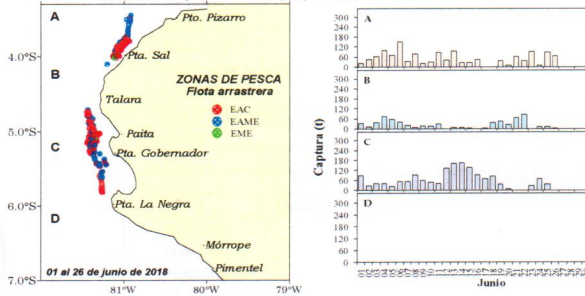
A
Pto. Pizarro
4.0°S
Pta. Sal
B
ZONAS DE PESCA
Flota arrastrera
Talara
EAC
EAME
EME
5.0°S
Paita
C
Pta. Gobernador
6.0°S
Pta. La Negra
D
Mórrope
Pimentel
01 al 26 de junio de 2018
7.0°S
81°W
80°W
79°W

A
300
240
180
120
60
0
B
300
240
180
120
60
0
C
300
240
180
120
60
0
D
300
240
180
120
60
0
Captura (t)
01 02 03 04 05 06 07 08 09 10 11 12 13 14 15 16 17 18 19 20 21 22 23 24 25 26 27 28 29 30
Junio